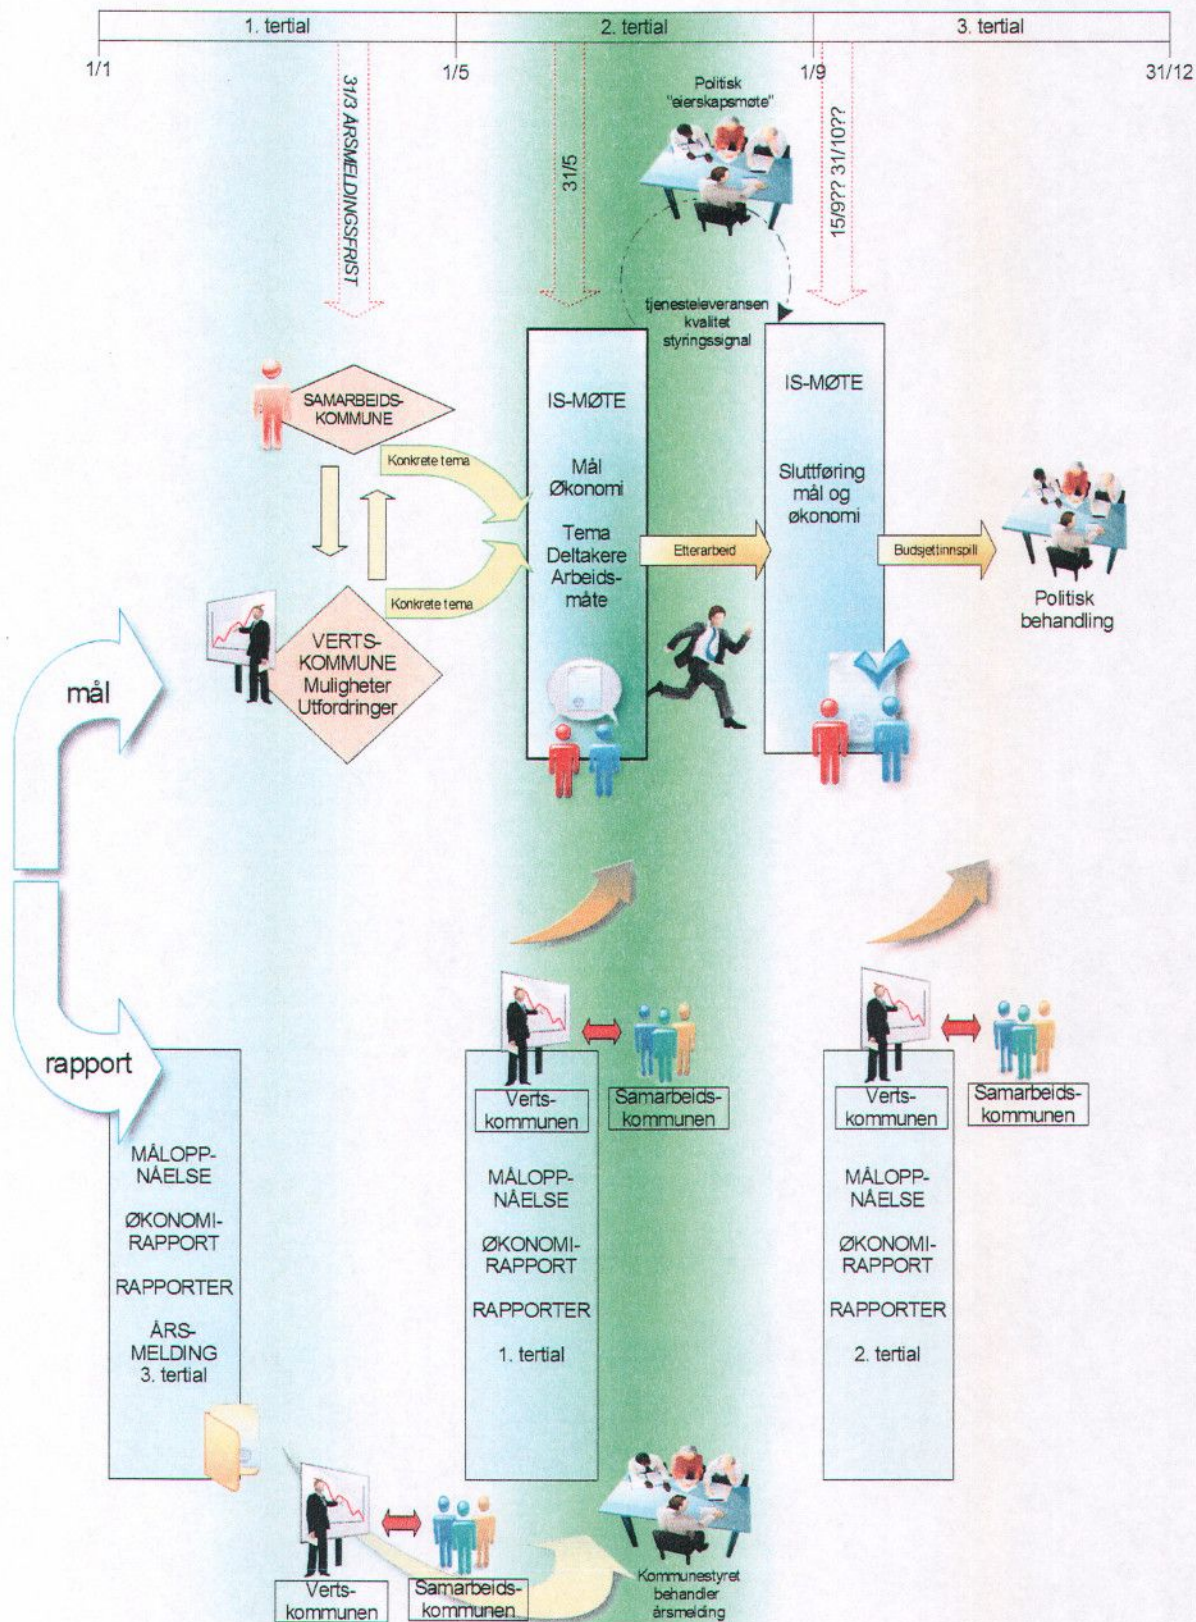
1. tertial

2. tertial

3. tertial

1/1

1/5

1/9

31/12

31/3 ÅRSMELDINGSFRIST

31/5

Politisk "eierskapsmøte"

15/9?? 31/10??

tjenesteleveransen kvalitet styringssignal

SAMARBEIDS-KOMMUNE

Konkrete tema

Konkrete tema

VERTS-KOMMUNE Muligheter Utfordringer

IS-MØTE

Mål Økonomi

Tema Deltakere Arbeidsmåte

Etterarbeid

IS-MØTE

Sluttføring mål og økonomi

Budsjettinnspill

Politisk behandling

mål

rapport

MÅLOPPNÅELSE

ØKONOMI-RAPPORT

RAPPORTER

ÅRS-MELDING 3. tertial

Verts-kommunen

Samarbeids-kommunen

MÅLOPPNÅELSE

ØKONOMI-RAPPORT

RAPPORTER

1. tertial

Verts-kommunen

Samarbeids-kommunen

MÅLOPPNÅELSE

ØKONOMI-RAPPORT

RAPPORTER

2. tertial

Verts-kommunen

Samarbeids-kommunen

Kommunestyret behandler årsmelding